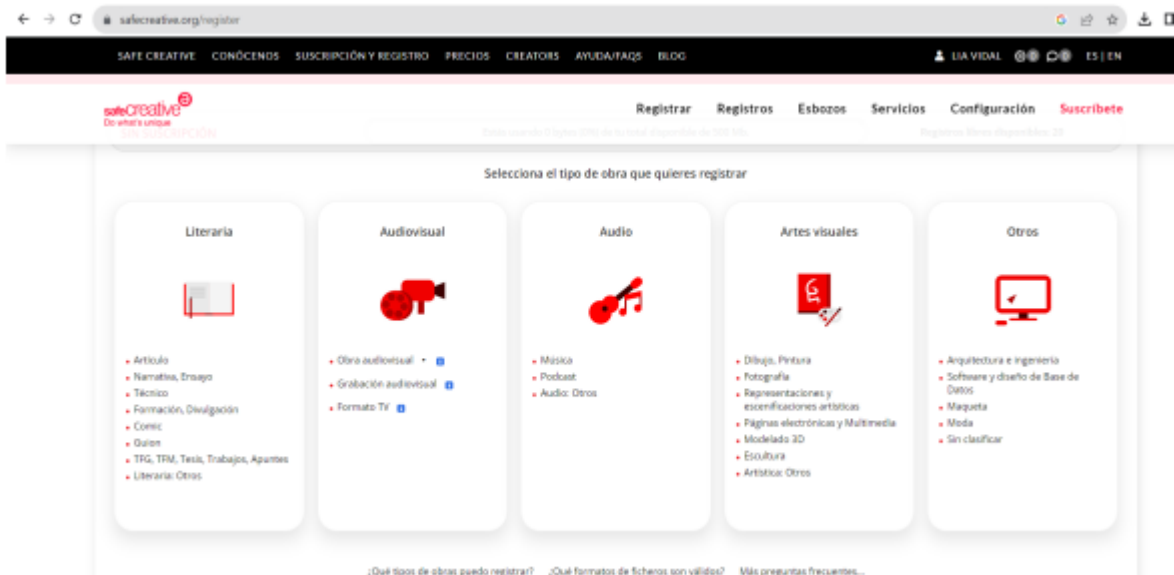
safecreative.org/register

SAFE CREATIVE CONÓCENOS SUSCRIPCIÓN Y REGISTRO PRECIOS CREATORS AYUDA/FAQS BLOG

LIA VIDAL ES | EN

safecreative
Do what's unique

Registrar Registros Esbozos Servicios Configuración Suscríbete

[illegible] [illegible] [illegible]

Selecciona el tipo de obra que quieres registrar

Literaria

Artículo
Narrativa, Ensayo
Técnico
Formación, Divulgación
Comic
Guion
TFG, TFM, Tesis, Trabajos, Apuntes
Literaria: Otros

Audiovisual

Obra audiovisual
Grabación audiovisual
Formato TV

Audio

Música
Podcast
Audio: Otros

Artes visuales

Dibujo, Pintura
Fotografía
Representaciones y escenificaciones artísticas
Páginas electrónicas y Multimedia
Modelado 3D
Escultura
Artística: Otros

Otros

Arquitectura e ingeniería
Software y diseño de Base de Datos
Maqueta
Moda
Sin clasificar

¿Qué tipos de obras puedo registrar? ¿Qué formatos de ficheros son válidos? Más preguntas frecuentes...